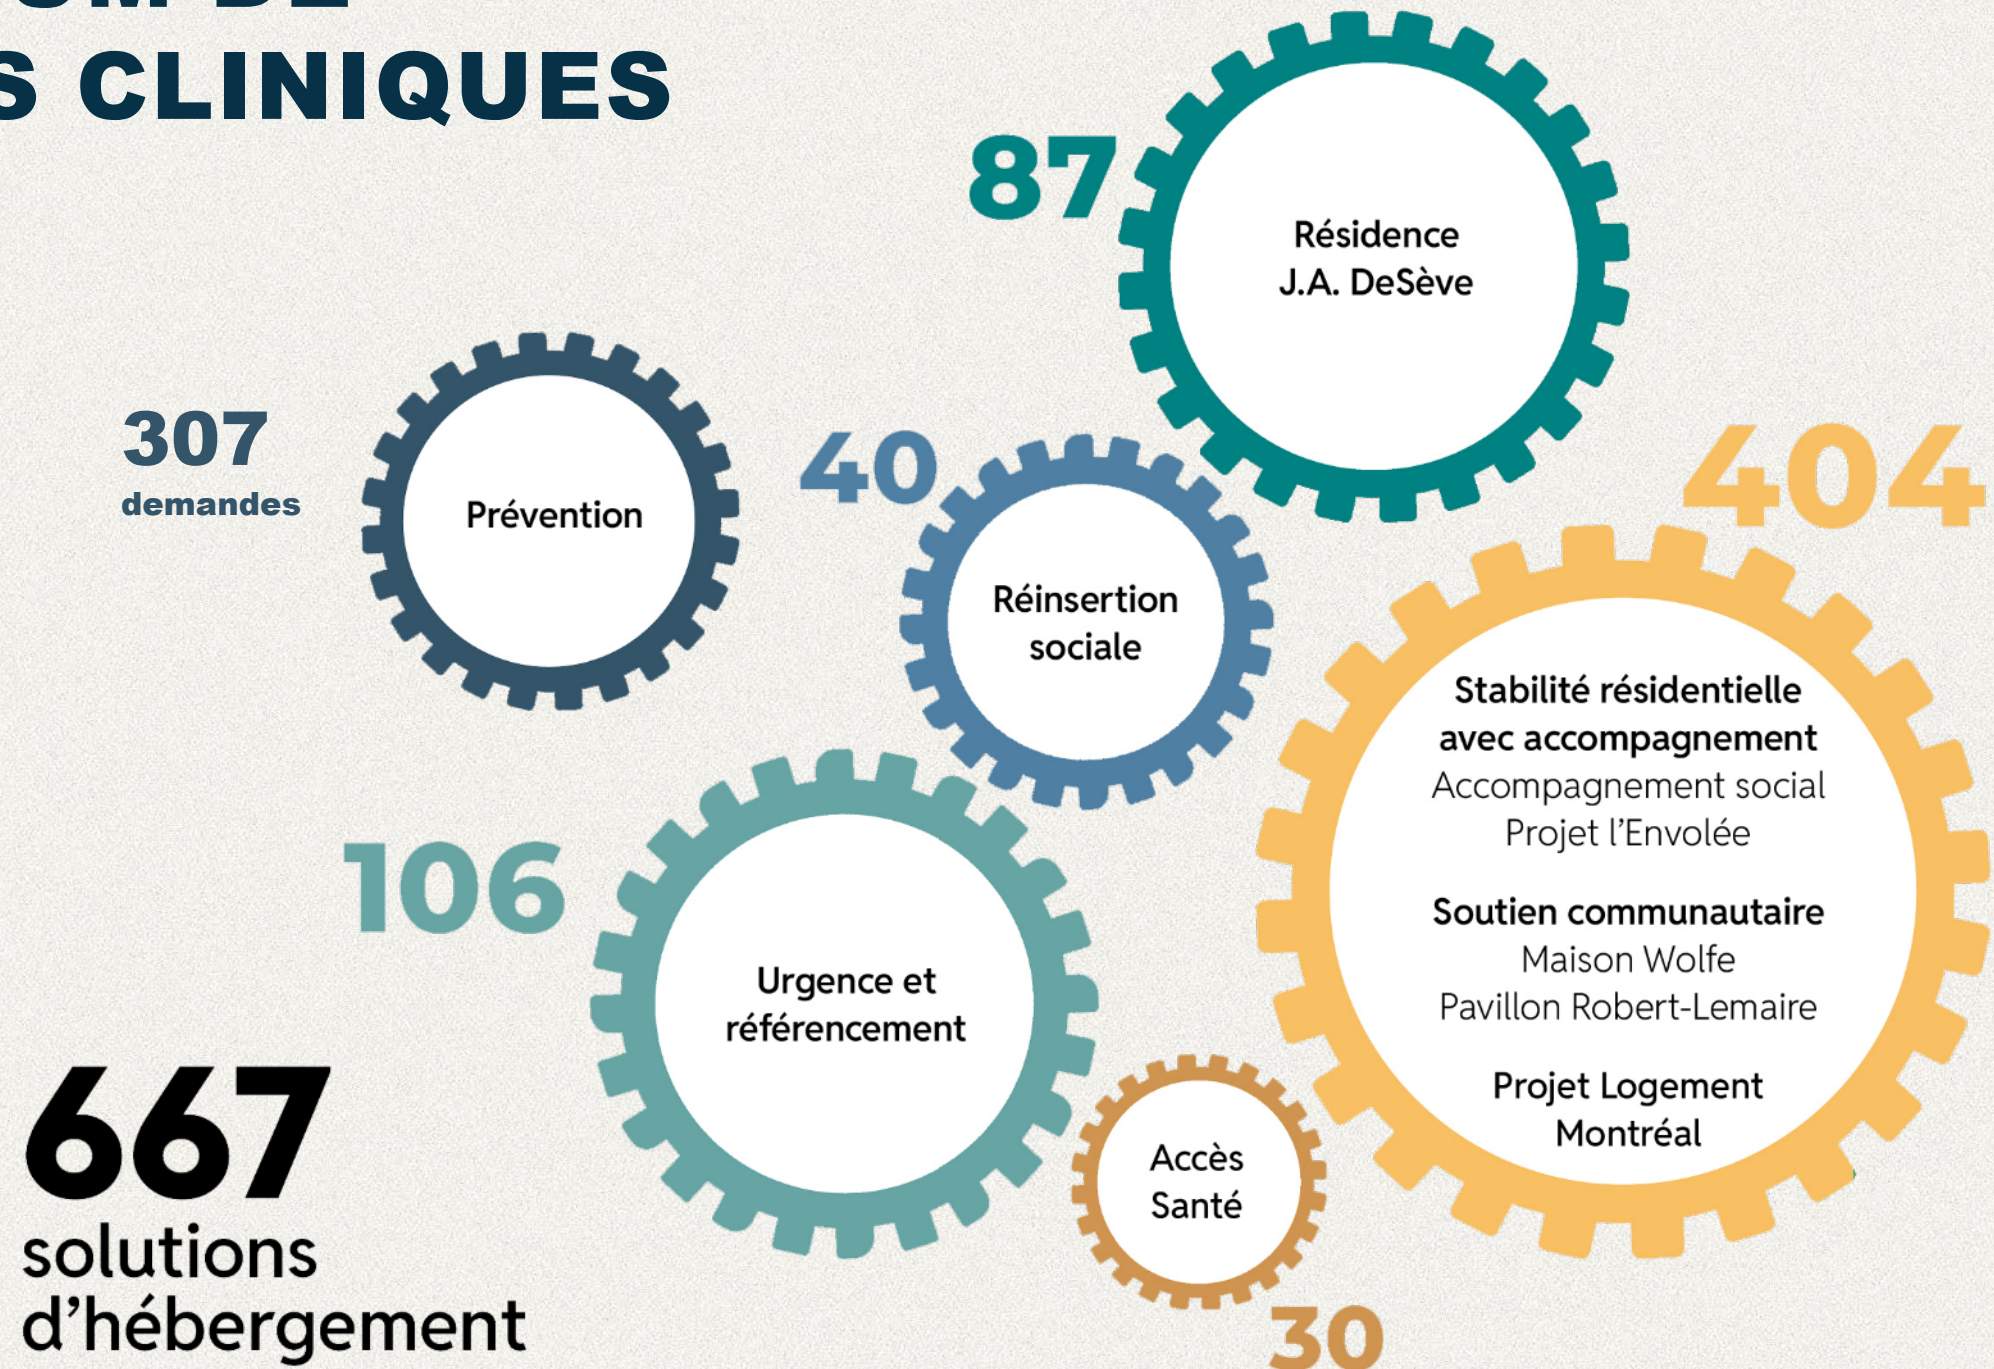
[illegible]
S CLINIQUES

87

Résidence J.A. DeSève

307
demandes

Prévention

40

Réinsertion sociale

404

Stabilité résidentielle avec accompagnement
Accompagnement social
Projet l'Envolée

Soutien communautaire
Maison Wolfe
Pavillon Robert-Lemaire

Projet Logement Montréal

106

Urgence et référencement

Accès Santé

30

667
solutions d'hébergement